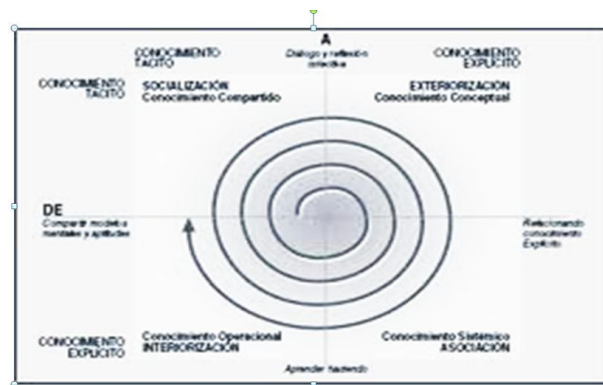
CONOCIMIENTO TACITO

A
Diálogo y reflexión colectiva

CONOCIMIENTO EXPLICITO

CONOCIMIENTO TACITO

SOCIALIZACIÓN
Conocimiento Compartido

EXTERIORIZACIÓN
Conocimiento Conceptual

DE
Compartir modelos mentales y aptitudes

Relacionando conocimiento Explícito

CONOCIMIENTO EXPLICITO

Conocimiento Operacional
INTERIORIZACIÓN

Conocimiento Sistémico
ASOCIACIÓN

Aprender haciendo